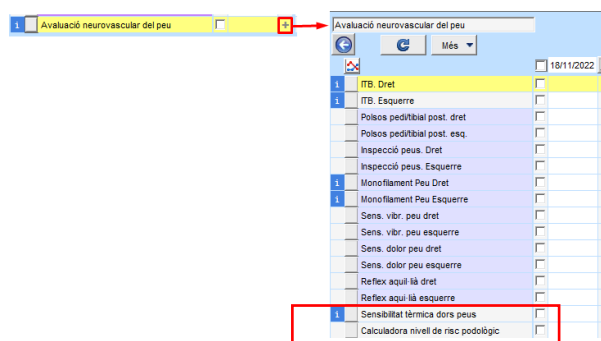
i Avaluació neurovascular del peu +

Avaluació neurovascular del peu

Més

18/11/2022

i ITB. Dret
i ITB. Esquerre
Polsos pedi/tibial post. dret
Polsos pedi/tibial post. esq.
Inspecció peus. Dret
Inspecció peus. Esquerre
i Monofilament Peu Dret
i Monofilament Peu Esquerre
Sens. vibr. peu dret
Sens. vibr. peu esquerre
Sens. dolor peu dret
Sens. dolor peu esquerre
Reflex aquil·lià dret
Reflex aquil·lià esquerre
i Sensibilitat tèrmica dors peus
Calculadora nivell de risc podològic